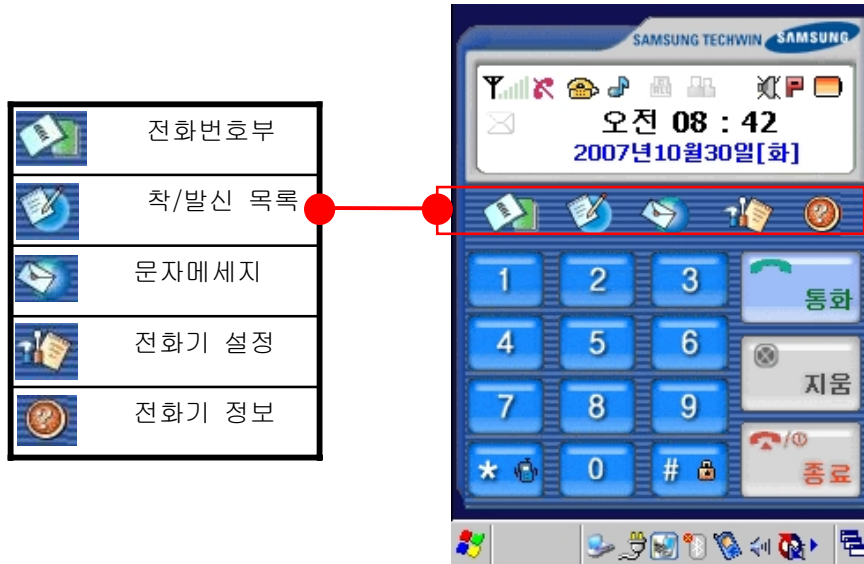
| | |
|---|---|
| | 전화번호부 |
| | 착/발신 목록 |
| | 문자메세지 |
| | 전화기 설정 |
| | 전화기 정보 |

SAMSUNG TECHWIN SAMSUNG

P

오전 08 : 42
2007년10월30일[화]

1 2 3 통화
4 5 6 지움
7 8 9 종료
* 0 #